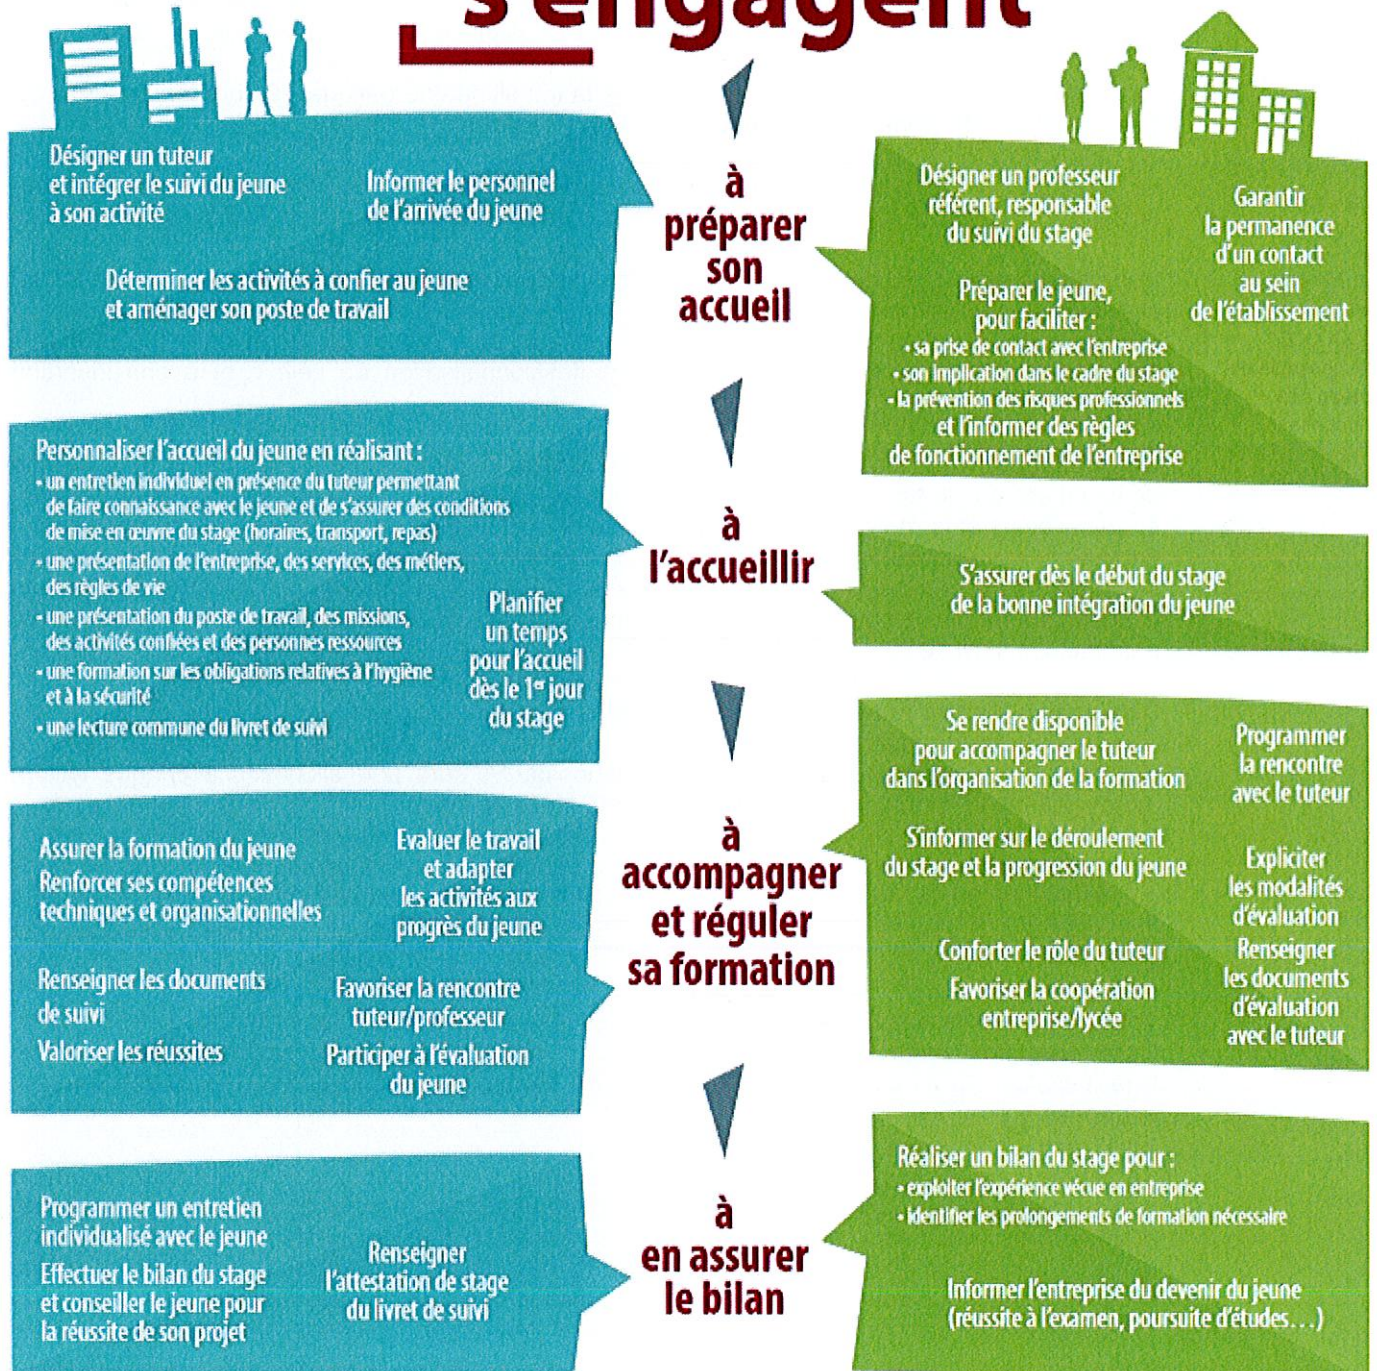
s'engagent

Désigner un tuteur et intégrer le suivi du jeune à son activité

Informer le personnel de l'arrivée du jeune

Déterminer les activités à confier au jeune et aménager son poste de travail

à préparer son accueil

Désigner un professeur référent, responsable du suivi du stage

Garantir la permanence d'un contact au sein de l'établissement

Préparer le jeune, pour faciliter :
• sa prise de contact avec l'entreprise
• son implication dans le cadre du stage
• la prévention des risques professionnels et l'informer des règles de fonctionnement de l'entreprise

Personnaliser l'accueil du jeune en réalisant :
• un entretien individuel en présence du tuteur permettant de faire connaissance avec le jeune et de s'assurer des conditions de mise en œuvre du stage (horaires, transport, repas)
• une présentation de l'entreprise, des services, des métiers, des règles de vie
• une présentation du poste de travail, des missions, des activités confiées et des personnes ressources
• une formation sur les obligations relatives à l'hygiène et à la sécurité
• une lecture commune du livret de suivi

Planifier un temps pour l'accueil dès le 1$^{er}$ jour du stage

à l'accueillir

S'assurer dès le début du stage de la bonne intégration du jeune

Assurer la formation du jeune
Renforcer ses compétences techniques et organisationnelles

Evaluer le travail et adapter les activités aux progrès du jeune

Renseigner les documents de suivi

Valoriser les réussites

Favoriser la rencontre tuteur/professeur

Participer à l'évaluation du jeune

à accompagner et réguler sa formation

Se rendre disponible pour accompagner le tuteur dans l'organisation de la formation

Programmer la rencontre avec le tuteur

S'informer sur le déroulement du stage et la progression du jeune

Expliciter les modalités d'évaluation

Conforter le rôle du tuteur

Renseigner les documents d'évaluation avec le tuteur

Favoriser la coopération entreprise/lycée

Programmer un entretien individualisé avec le jeune

Effectuer le bilan du stage et conseiller le jeune pour la réussite de son projet

Renseigner l'attestation de stage du livret de suivi

à en assurer le bilan

Réaliser un bilan du stage pour :
• exploiter l'expérience vécue en entreprise
• identifier les prolongements de formation nécessaire

Informer l'entreprise du devenir du jeune (réussite à l'examen, poursuite d'études…)